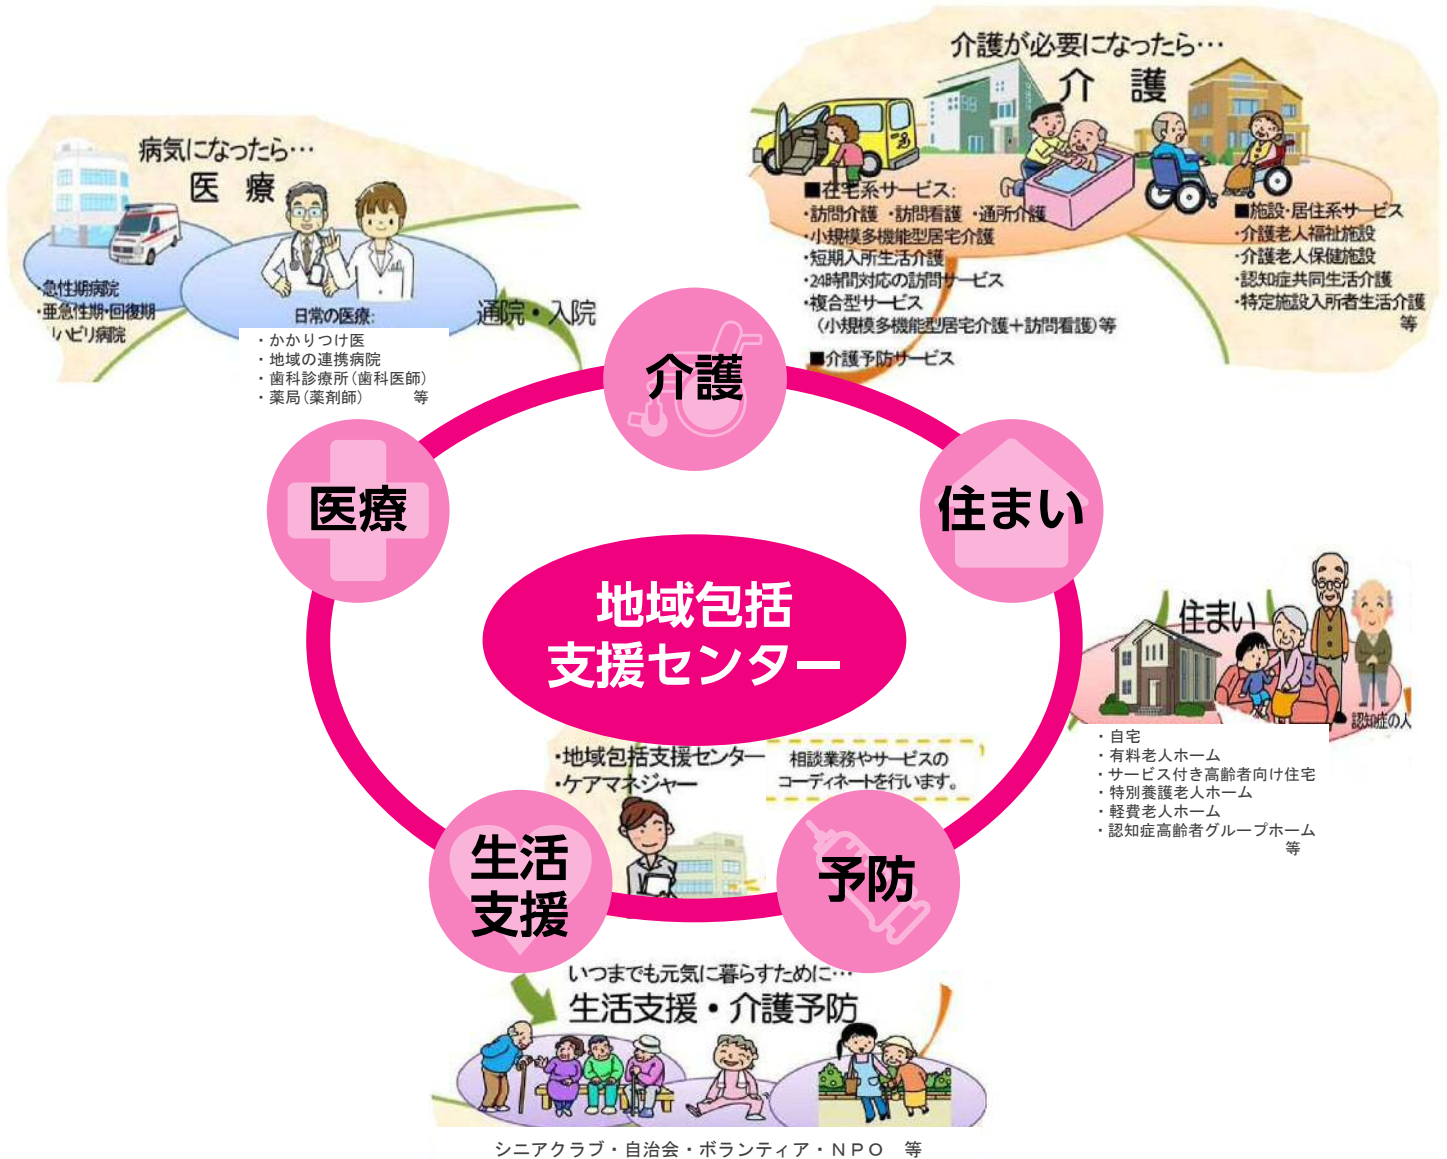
病気になったら…
医 療

・急性期病院
・亜急性期・回復期
リハビリ病院

日常の医療:
・かかりつけ医
・地域の連携病院
・歯科診療所（歯科医師）
・薬局（薬剤師） 等

通院・入院

介護が必要になったら…
介 護

■在宅系サービス:
・訪問介護 ・訪問看護 ・通所介護
・小規模多機能型居宅介護
・短期入所生活介護
・24時間対応の訪問サービス
・複合型サービス
（小規模多機能型居宅介護＋訪問看護）等

■介護予防サービス

■施設・居住系サービス
・介護老人福祉施設
・介護老人保健施設
・認知症共同生活介護
・特定施設入所者生活介護
等

介護

医療

住まい

地域包括
支援センター

・地域包括支援センター
・ケアマネジャー

相談業務やサービスの
コーディネートを行います。

生活
支援

予防

住まい

認知症の人

・自宅
・有料老人ホーム
・サービス付き高齢者向け住宅
・特別養護老人ホーム
・軽費老人ホーム
・認知症高齢者グループホーム
等

いつまでも元気に暮らすために…
生活支援・介護予防

シニアクラブ・自治会・ボランティア・NPO 等